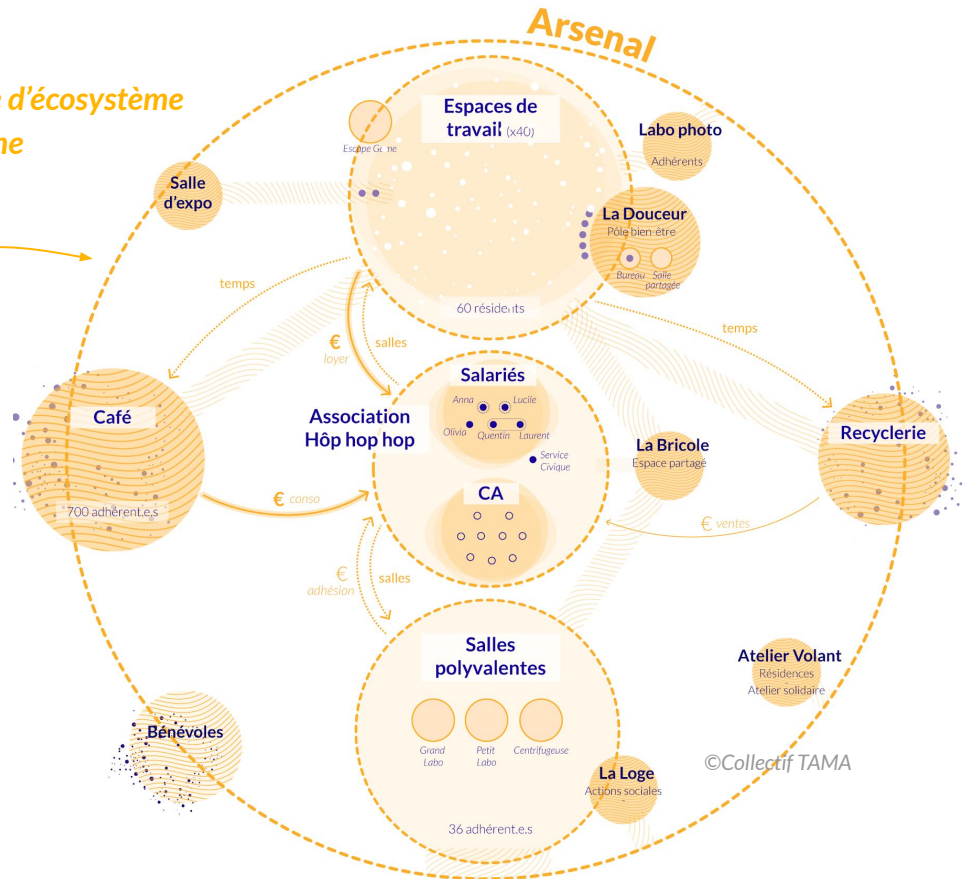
Arsenal

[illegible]e d'écosystème
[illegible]me

Espaces de travail (x40)
Escape Game
60 résidents

Labo photo
Adhérents

La Douceur
Pôle bien-être
Bureau
Salle partagée

Salle d'expo

temps

temps

Café
700 adhérent.e.s

€ loyer
salles

Association Hôp hop hop

Salariés
Anna
Lucile
Olivia
Quentin
Laurent
Service Civique

CA

€ conso

La Bricole
Espace partagé

Recyclerie

€ ventes

€ adhésion
salles

Salles polyvalentes
Grand Labo
Petit Labo
Centrifugeuse
36 adhérent.e.s

Atelier Volant
Résidences
Atelier solidaire

Bénévoles

La Loge
Actions sociales

©Collectif TAMA